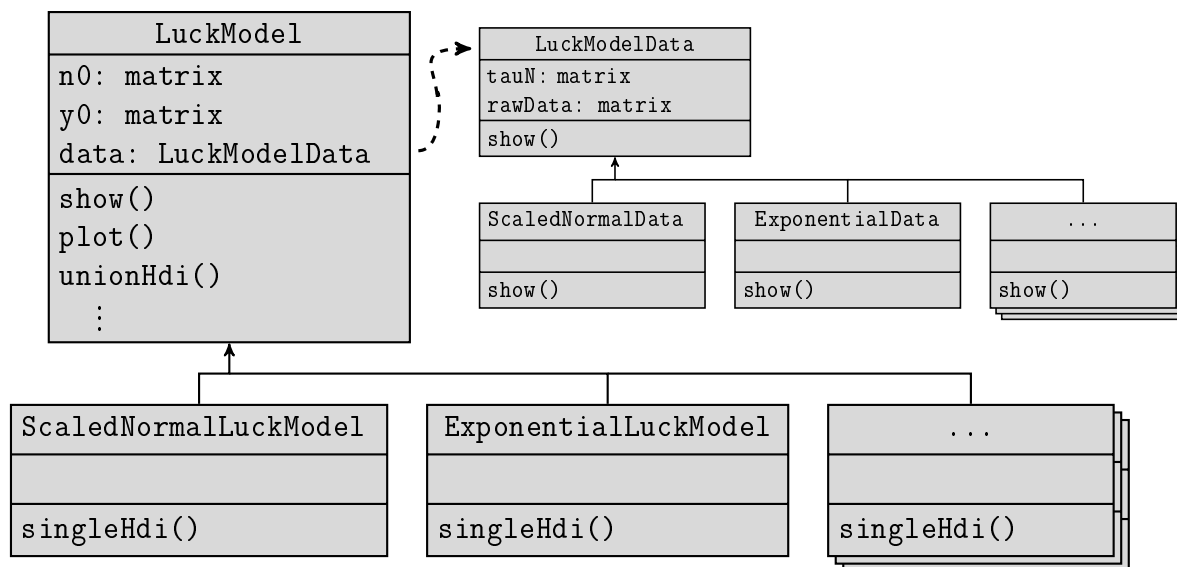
LuckModel
n0: matrix
y0: matrix
data: LuckModelData
show()
plot()
unionHdi()
⋮

LuckModelData
tauN: matrix
rawData: matrix
show()

ScaledNormalData
show()

ExponentialData
show()

...
show()

ScaledNormalLuckModel
singleHdi()

ExponentialLuckModel
singleHdi()

...
singleHdi()